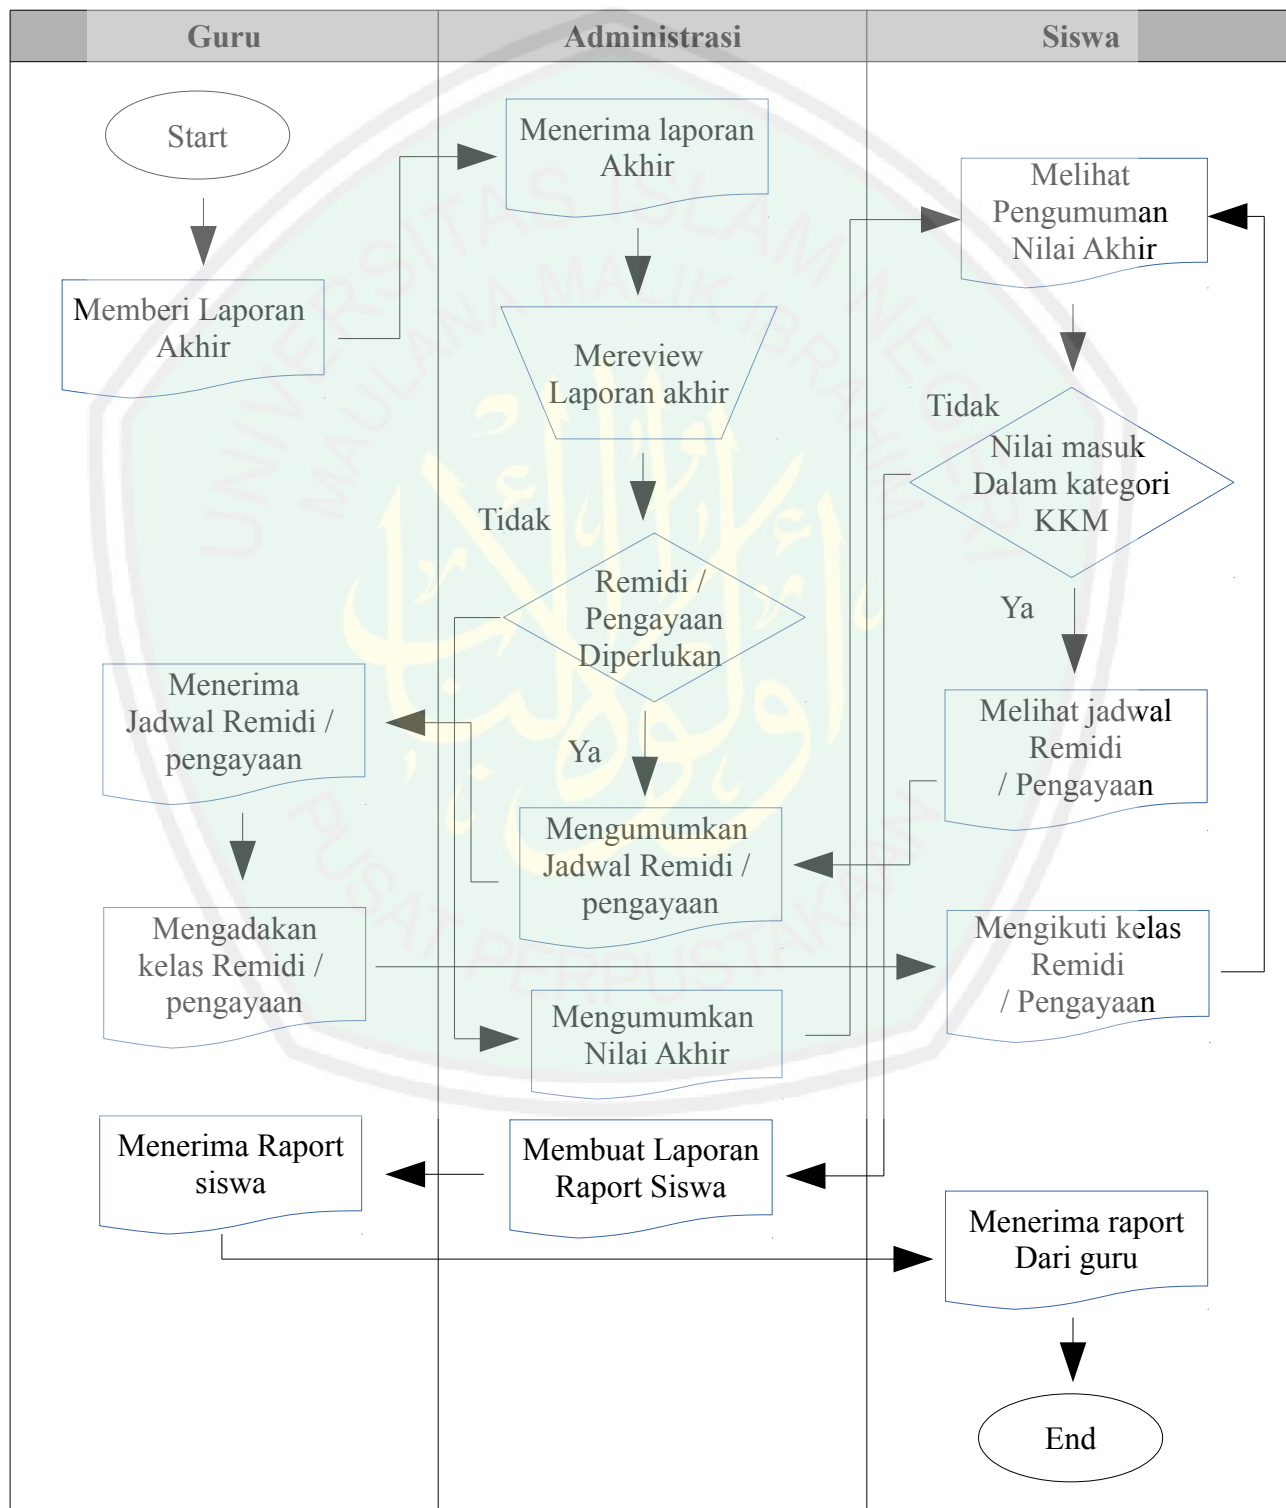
| Guru | Administrasi | Siswa |
|---|---|---|

Start

Memberi Laporan Akhir

Menerima laporan Akhir

Mereview Laporan akhir

Tidak

Remidi / Pengayaan Diperlukan

Ya

Menerima Jadwal Remidi / pengayaan

Mengumumkan Jadwal Remidi / pengayaan

Mengadakan kelas Remidi / pengayaan

Mengumumkan Nilai Akhir

Melihat Pengumuman Nilai Akhir

Tidak

Nilai masuk Dalam kategori KKM

Ya

Melihat jadwal Remidi / Pengayaan

Mengikuti kelas Remidi / Pengayaan

Menerima Raport siswa

Membuat Laporan Raport Siswa

Menerima raport Dari guru

End